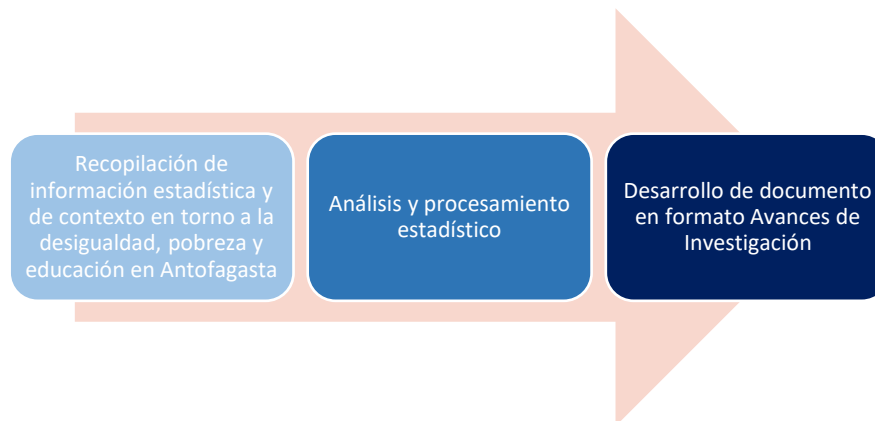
Recopilación de información estadística y de contexto en torno a la desigualdad, pobreza y educación en Antofagasta

Análisis y procesamiento estadístico

Desarrollo de documento en formato Avances de Investigación